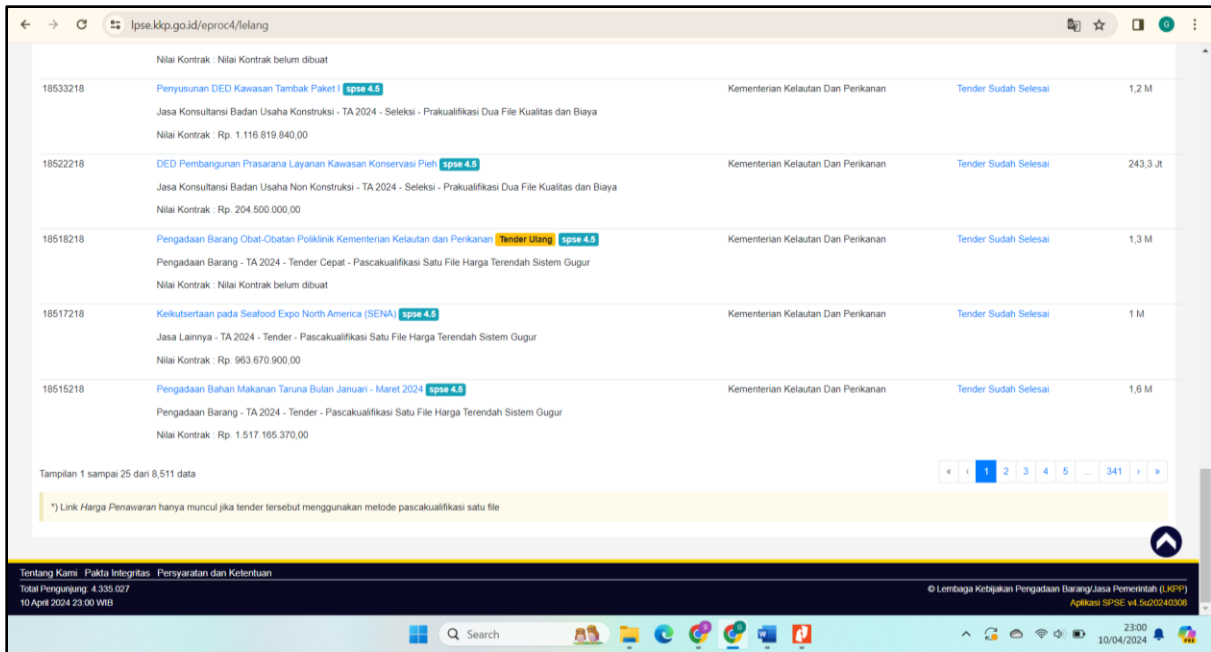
lpse.kkp.go.id/eproc4/lelang

Nilai Kontrak : Nilai Kontrak belum dibuat

| | | | | |
|---|---|---|---|---|
| 18533218 | Penyusunan DED Kawasan Tambak Paket I spse 4.5<br>Jasa Konsultansi Badan Usaha Konstruksi - TA 2024 - Seleksi - Prakualifikasi Dua File Kualitas dan Biaya<br>Nilai Kontrak : Rp. 1.116.819.840,00 | Kementerian Kelautan Dan Perikanan | Tender Sudah Selesai | 1,2 M |
| 18522218 | DED Pembangunan Prasarana Layanan Kawasan Konservasi Pieh spse 4.5<br>Jasa Konsultansi Badan Usaha Non Konstruksi - TA 2024 - Seleksi - Prakualifikasi Dua File Kualitas dan Biaya<br>Nilai Kontrak : Rp. 204.500.000,00 | Kementerian Kelautan Dan Perikanan | Tender Sudah Selesai | 243,3 Jt |
| 18518218 | Pengadaan Barang Obat-Obatan Poliklinik Kementerian Kelautan dan Perikanan Tender Ulang spse 4.5<br>Pengadaan Barang - TA 2024 - Tender Cepat - Pascakualifikasi Satu File Harga Terendah Sistem Gugur<br>Nilai Kontrak : Nilai Kontrak belum dibuat | Kementerian Kelautan Dan Perikanan | Tender Sudah Selesai | 1,3 M |
| 18517218 | Keikutsertaan pada Seafood Expo North America (SENA) spse 4.5<br>Jasa Lainnya - TA 2024 - Tender - Pascakualifikasi Satu File Harga Terendah Sistem Gugur<br>Nilai Kontrak : Rp. 963.670.900,00 | Kementerian Kelautan Dan Perikanan | Tender Sudah Selesai | 1 M |
| 18515218 | Pengadaan Bahan Makanan Taruna Bulan Januari - Maret 2024 spse 4.5<br>Pengadaan Barang - TA 2024 - Tender - Pascakualifikasi Satu File Harga Terendah Sistem Gugur<br>Nilai Kontrak : Rp. 1.517.165.370,00 | Kementerian Kelautan Dan Perikanan | Tender Sudah Selesai | 1,6 M |

Tampilan 1 sampai 25 dari 8,511 data

« ‹ 1 2 3 4 5 ... 341 › »

*) Link Harga Penawaran hanya muncul jika tender tersebut menggunakan metode pascakualifikasi satu file

Tentang Kami Pakta Integritas Persyaratan dan Ketentuan
Total Pengunjung: 4.335.027
10 April 2024 23:00 WIB

© Lembaga Kebijakan Pengadaan Barang/Jasa Pemerintah (LKPP)
Aplikasi SPSE v4.5u20240308

Search
23:00
10/04/2024